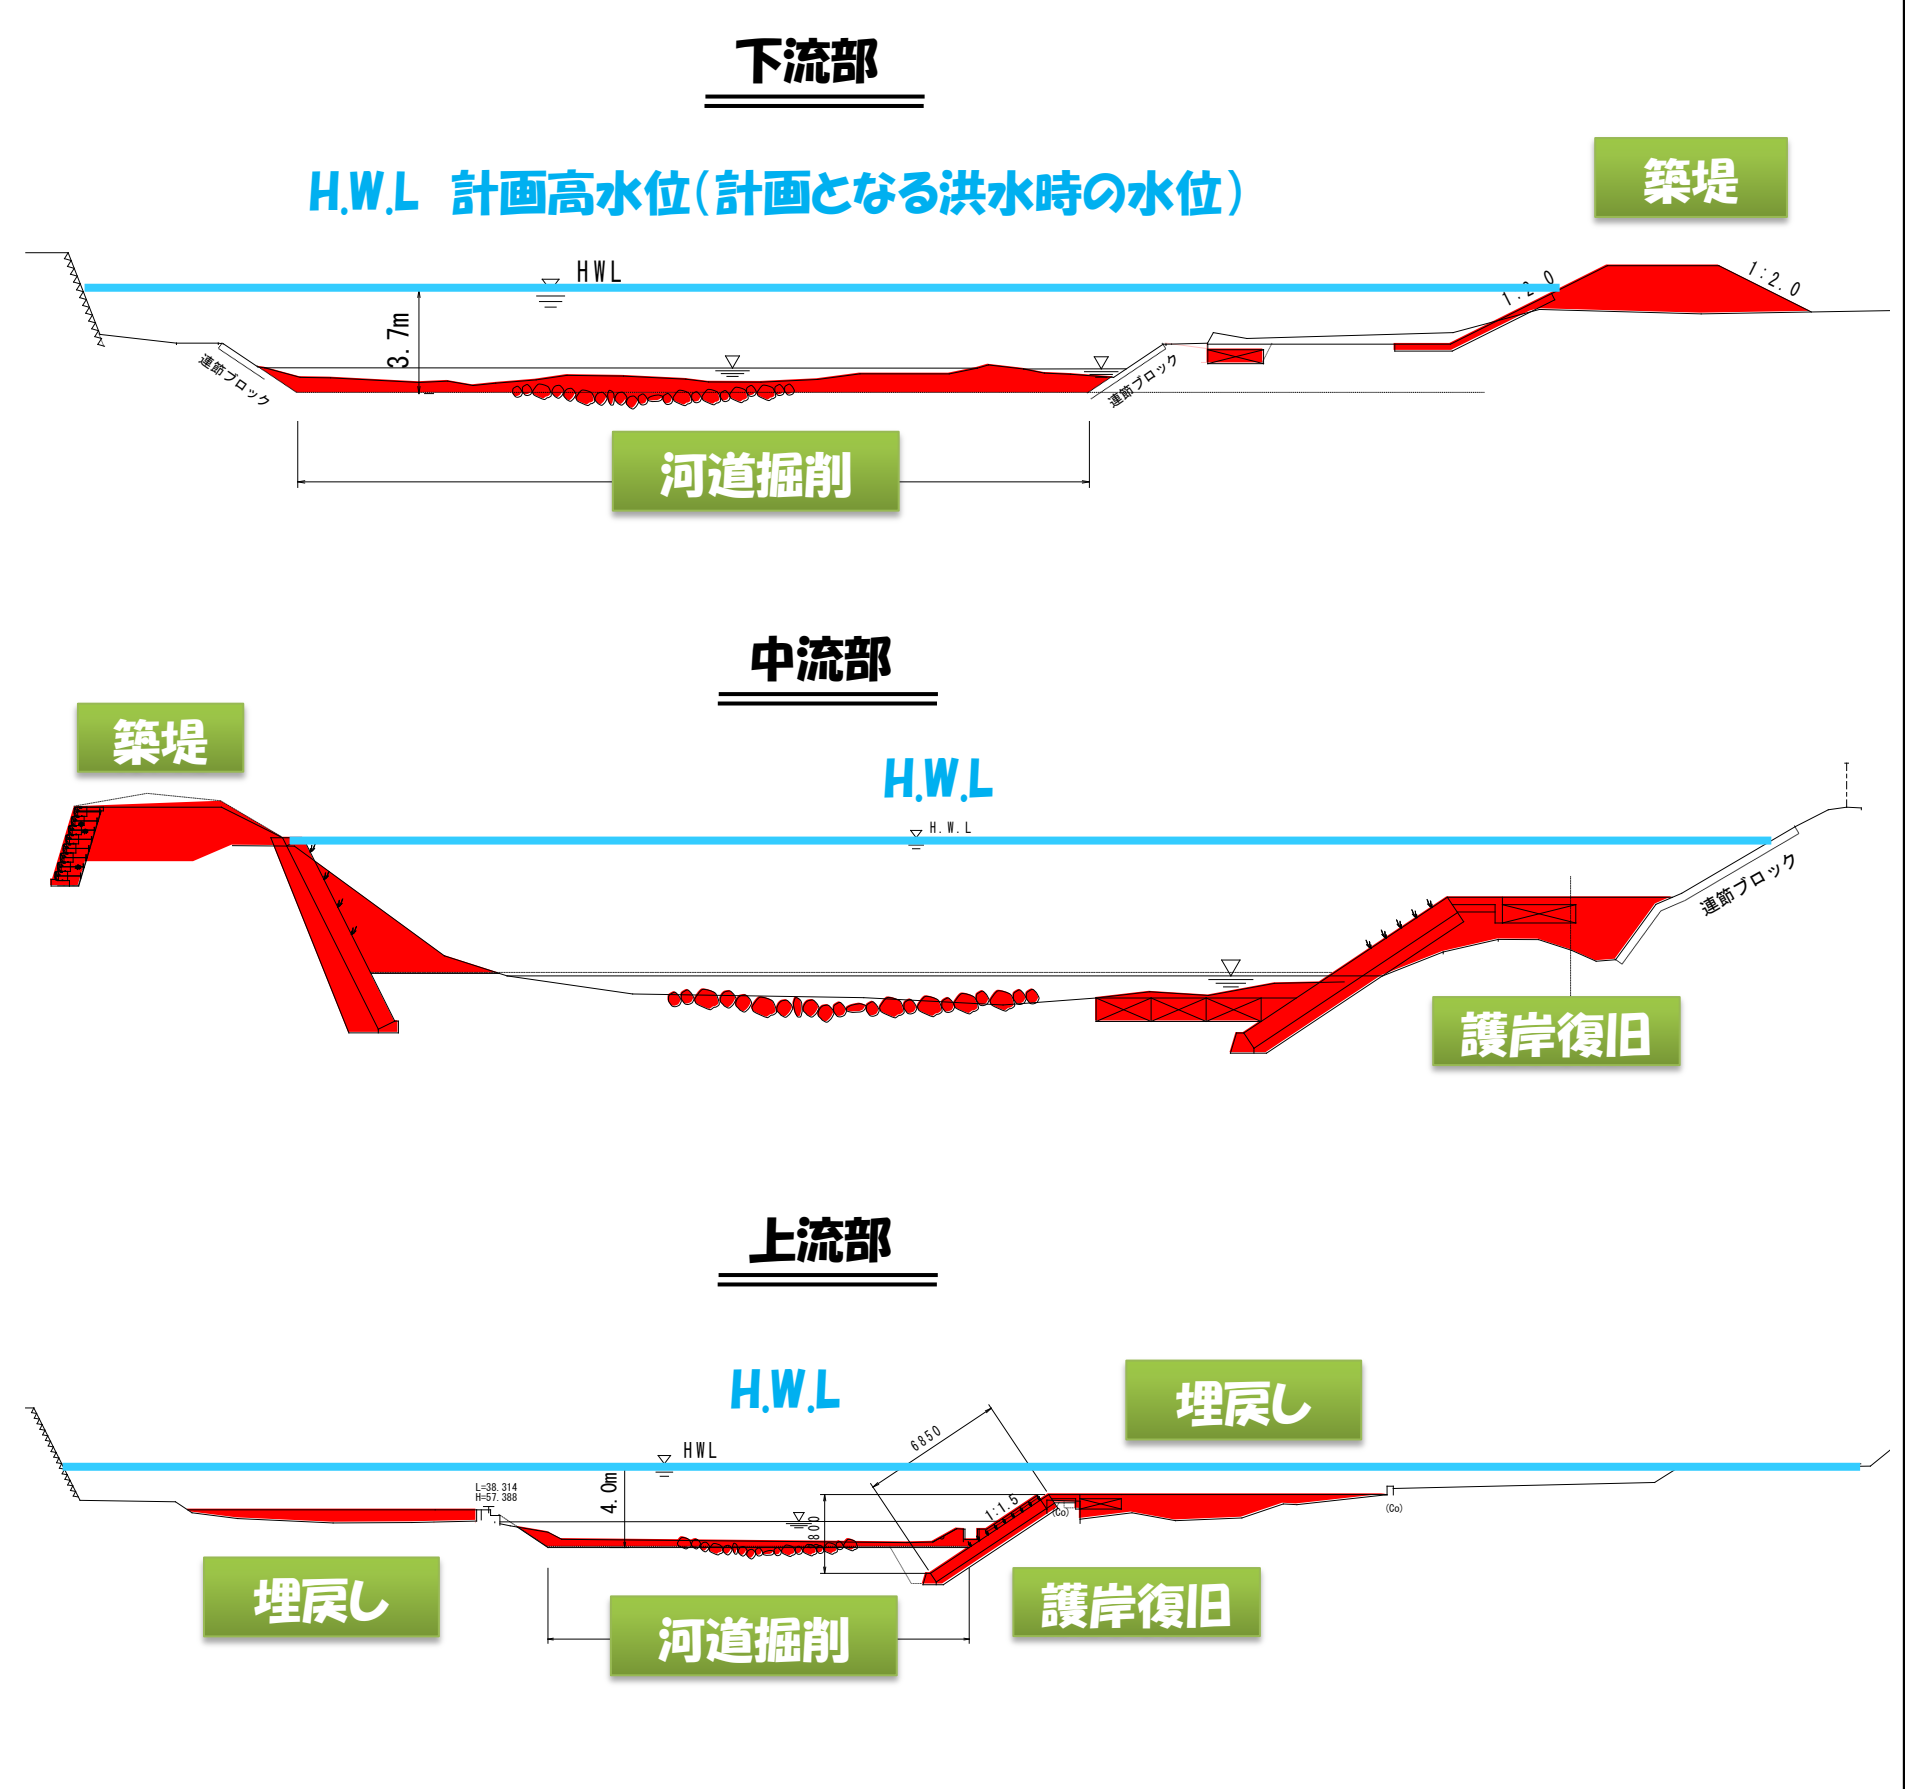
下流部

H.W.L 計画高水位(計画となる洪水時の水位)

築堤

HWL

1:2.0

1:2.0

3.7m

連節ブロック

連節ブロック

河道掘削

中流部

築堤

H.W.L

H.W.L

連節ブロック

護岸復旧

上流部

H.W.L

埋戻し

HWL

6850

L=38.314
H=57.388

4.0m

1:1.5

800

(Co)

(Co)

埋戻し

河道掘削

護岸復旧